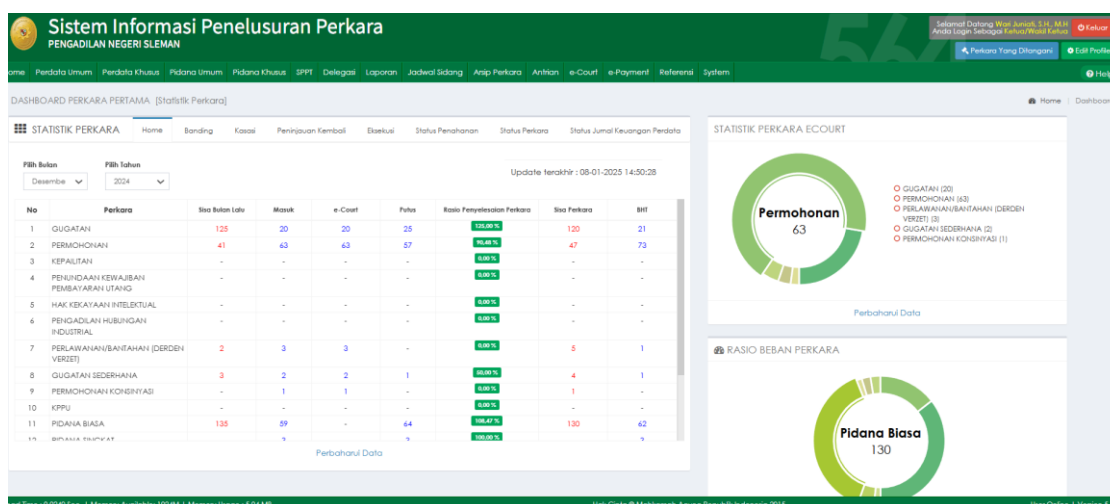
Sistem Informasi Penelusuran Perkara
PENGADILAN NEGERI SLEMAN

Selamat Datang Wari Juniati, S.H., M.H
Anda Login Sebagai Ketua/Wakil Ketua
Keluar
Perkara Yang Ditangani
Edit Profile

ome Perdata Umum Perdata Khusus Pidana Umum Pidana Khusus SPPT Delegasi Laporan Jadwal Sidang Arsip Perkara Antrian e-Court e-Payment Referensi System
Help

DASHBOARD PERKARA PERTAMA [Statistik Perkara]
Home Dashboard

STATISTIK PERKARA Home Banding Kasasi Peninjauan Kembali Eksekusi Status Penahanan Status Perkara Status Jurnal Keuangan Perdata

Pilih Bulan Desember
Pilih Tahun 2024

Update terakhir : 08-01-2025 14:50:28

| No | Perkara | Sisa Bulan Lalu | Masuk | e-Court | Putus | Rasio Penyelesaian Perkara | Sisa Perkara | BHT |
|---|---|---|---|---|---|---|---|---|
| 1 | GUGATAN | 125 | 20 | 20 | 25 | 125,00 % | 120 | 21 |
| 2 | PERMOHONAN | 41 | 63 | 63 | 57 | 90,48 % | 47 | 73 |
| 3 | KEPAILITAN | - | - | - | - | 0,00 % | - | - |
| 4 | PENUNDAAN KEWAJIBAN PEMBAYARAN UTANG | - | - | - | - | 0,00 % | - | - |
| 5 | HAK KEKAYAAN INTELEKTUAL | - | - | - | - | 0,00 % | - | - |
| 6 | PENGADILAN HUBUNGAN INDUSTRIAL | - | - | - | - | 0,00 % | - | - |
| 7 | PERLAWANAN/BANTAHAN (DERDEN VERZET) | 2 | 3 | 3 | - | 0,00 % | 5 | 1 |
| 8 | GUGATAN SEDERHANA | 3 | 2 | 2 | 1 | 50,00 % | 4 | 1 |
| 9 | PERMOHONAN KONSINYASI | - | 1 | 1 | - | 0,00 % | 1 | - |
| 10 | KPPU | - | - | - | - | 0,00 % | - | - |
| 11 | PIDANA BIASA | 135 | 59 | - | 64 | 108,47 % | 130 | 62 |
| 12 | PIDANA SINGKAT | - | 2 | - | 2 | 100,00 % | - | 2 |

Perbaharui Data

STATISTIK PERKARA ECOURT
Permohonan
63
GUGATAN (20)
PERMOHONAN (63)
PERLAWANAN/BANTAHAN (DERDEN VERZET) (3)
GUGATAN SEDERHANA (2)
PERMOHONAN KONSINYASI (1)
Perbaharui Data

RASIO BEBAN PERKARA
Pidana Biasa
130